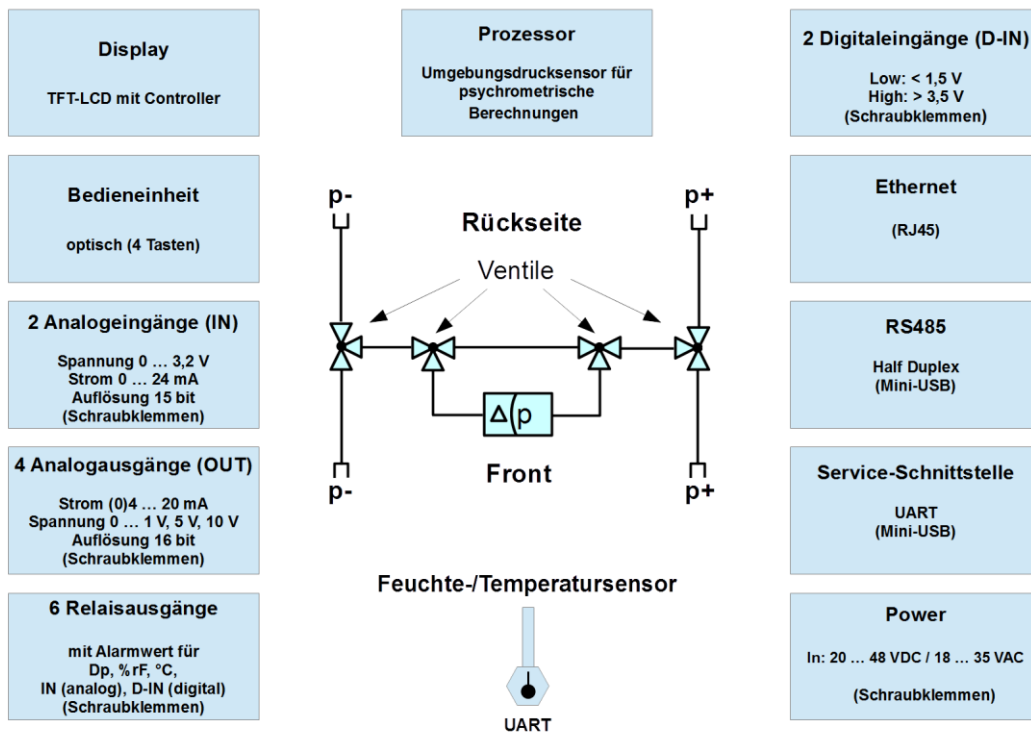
Display

TFT-LCD mit Controller

Bedieneinheit

optisch (4 Tasten)

2 Analogeingänge (IN)

Spannung 0 … 3,2 V
Strom 0 … 24 mA
Auflösung 15 bit
(Schraubklemmen)

4 Analogausgänge (OUT)

Strom (0)4 … 20 mA
Spannung 0 … 1 V, 5 V, 10 V
Auflösung 16 bit
(Schraubklemmen)

6 Relaisausgänge

mit Alarmwert für
Dp, %rF, °C,
IN (analog), D-IN (digital)
(Schraubklemmen)

Prozessor

Umgebungsdrucksensor für psychrometrische Berechnungen

p-

p+

Rückseite

Ventile

$\Delta p$

p-

Front

p+

Feuchte-/Temperatursensor

UART

2 Digitaleingänge (D-IN)

Low: < 1,5 V
High: > 3,5 V
(Schraubklemmen)

Ethernet

(RJ45)

RS485

Half Duplex
(Mini-USB)

Service-Schnittstelle

UART
(Mini-USB)

Power

In: 20 … 48 VDC / 18 … 35 VAC

(Schraubklemmen)